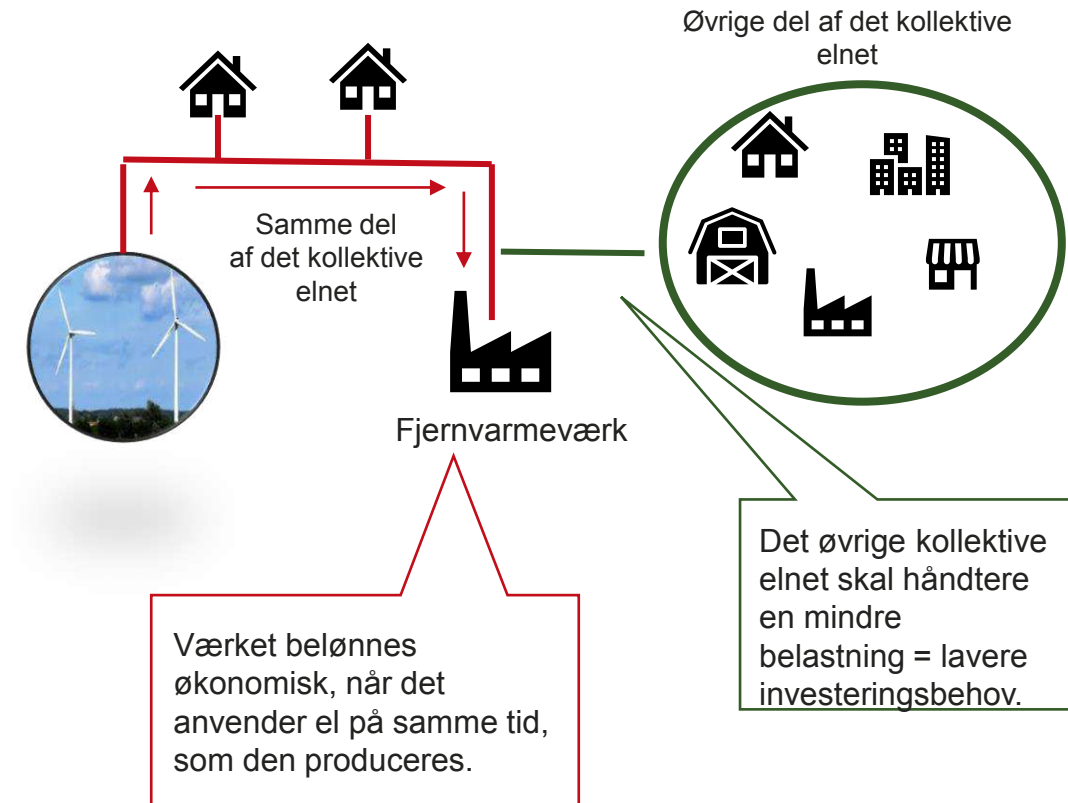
Øvrige del af det kollektive elnet

Samme del af det kollektive elnet

Fjernvarmeværk

Det øvrige kollektive elnet skal håndtere en mindre belastning = lavere investeringsbehov.

Værket belønnes økonomisk, når det anvender el på samme tid, som den produceres.